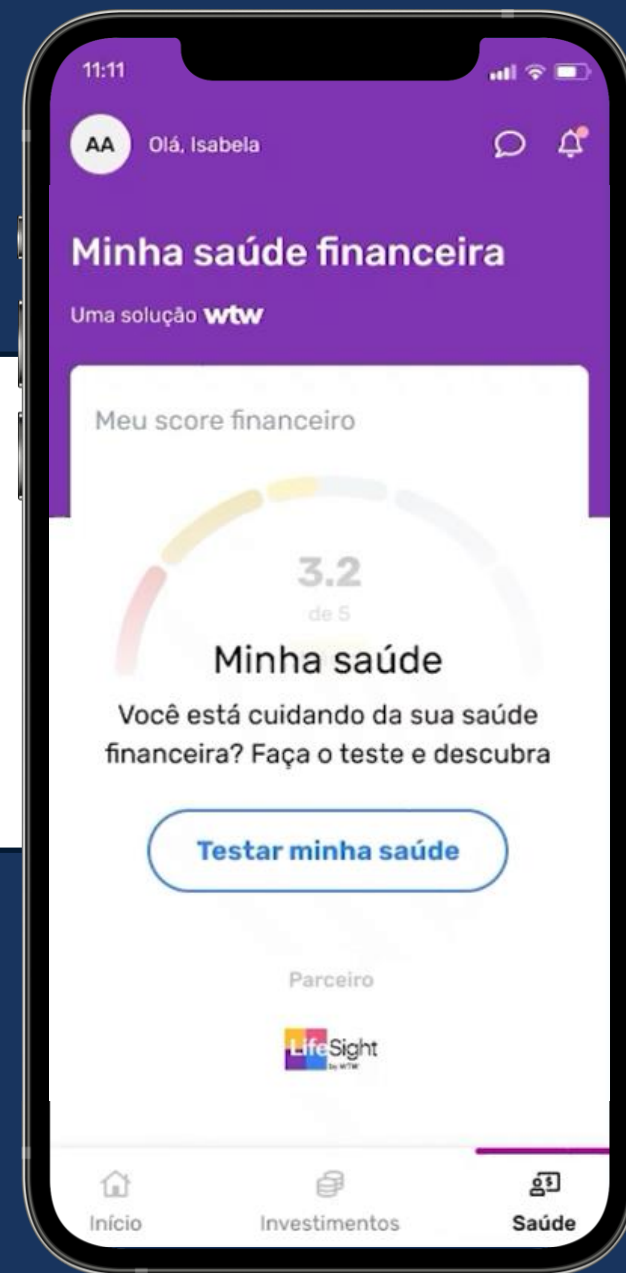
11:11

AA Olá, Isabela

Minha saúde financeira

Uma solução wtw

Meu score financeiro

3.2
de 5

Minha saúde

Você está cuidando da sua saúde financeira? Faça o teste e descubra

Testar minha saúde

Parceiro

LifeSight by WTW

Início Investimentos Saúde